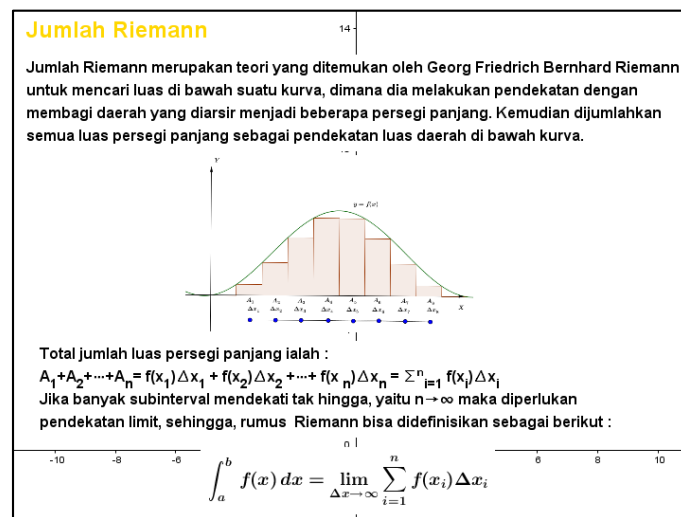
Jumlah Riemann

14

Jumlah Riemann merupakan teori yang ditemukan oleh Georg Friedrich Bernhard Riemann untuk mencari luas di bawah suatu kurva, dimana dia melakukan pendekatan dengan membagi daerah yang diarsir menjadi beberapa persegi panjang. Kemudian dijumlahkan semua luas persegi panjang sebagai pendekatan luas daerah di bawah kurva.

y

y = f(x)

$A_1$ $\Delta x_1$ $A_2$ $\Delta x_2$ $A_3$ $\Delta x_3$ $A_4$ $\Delta x_4$ $A_5$ $\Delta x_5$ $A_6$ $\Delta x_6$ $A_7$ $\Delta x_7$ $A_8$ $\Delta x_8$

X

Total jumlah luas persegi panjang ialah :
$A_1+A_2+\cdots+A_n = f(x_1)\Delta x_1 + f(x_2)\Delta x_2 + \cdots + f(x_n)\Delta x_n = \Sigma^n_{i=1} f(x_i)\Delta x_i$
Jika banyak subinterval mendekati tak hingga, yaitu $n\to\infty$ maka diperlukan pendekatan limit, sehingga, rumus Riemann bisa didefinisikan sebagai berikut :

-10 -8 -6 6 8 10

$\int_a^b f(x)\,dx = \lim_{\Delta x\to\infty} \sum_{i=1}^{n} f(x_i)\Delta x_i$